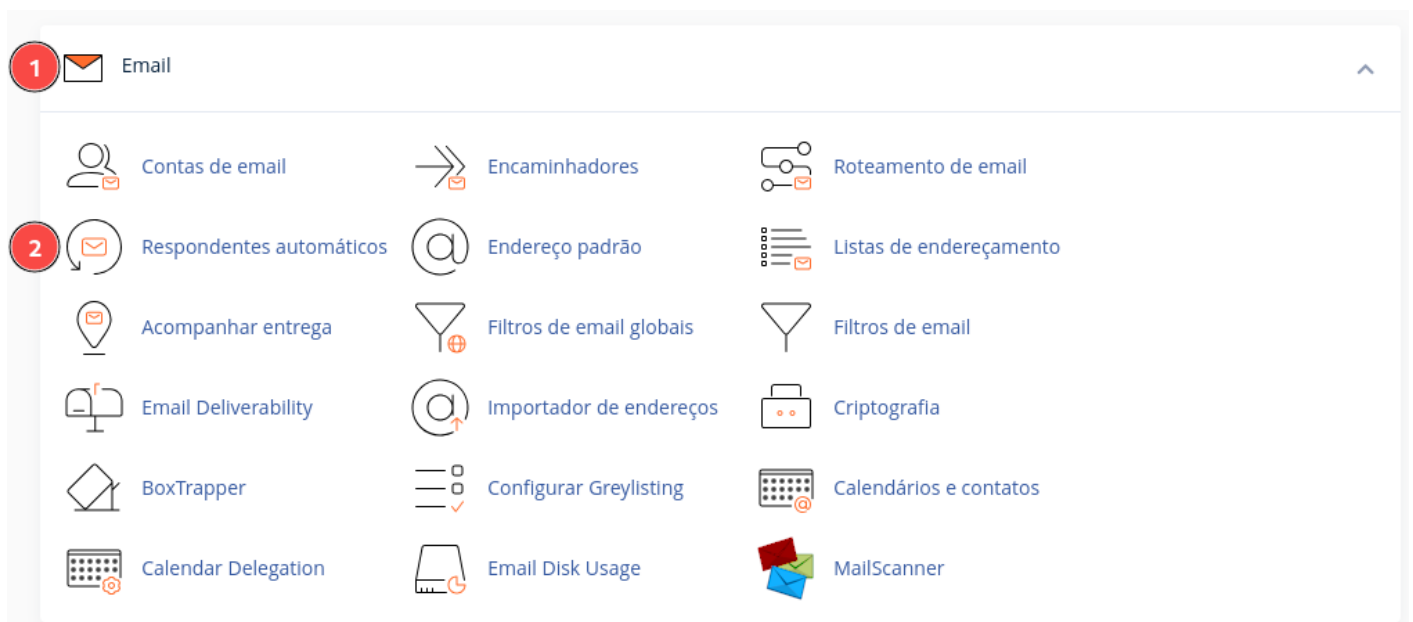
1 Email

Contas de email
Encaminhadores
Roteamento de email
2 Respondentes automáticos
Endereço padrão
Listas de endereçamento
Acompanhar entrega
Filtros de email globais
Filtros de email
Email Deliverability
Importador de endereços
Criptografia
BoxTrapper
Configurar Greylisting
Calendários e contatos
Calendar Delegation
Email Disk Usage
MailScanner